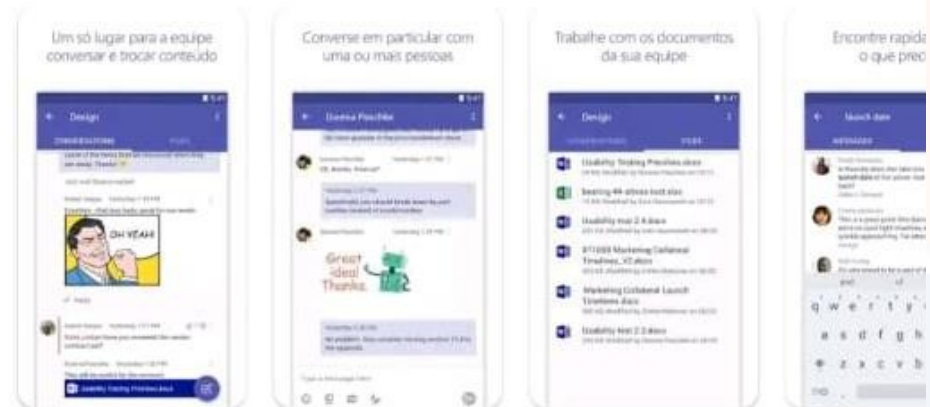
Um só lugar para a equipe conversar e trocar conteúdo

Design

CONVERSATIONS

FILES

OH YEAH!

Reply

Usability Testing Priorities.docx

Converse em particular com uma ou mais pessoas

Dawna Paschke

Great idea! Thanks.

Type a message here

Trabalhe com os documentos da sua equipe

Design

CONVERSATIONS

FILES

Usability Testing Priorities.docx

Seating 4th street test.xlsx

Usability test 2.4.docx

RT1000 Marketing Collateral Timelines_V2.docx

Marketing Collateral Launch Timelines.docx

Usability test 2.2.docx

Encontre rapida o que prec

Search date

MESSAGES

q w e r t y

a s d f g h

z x c v b